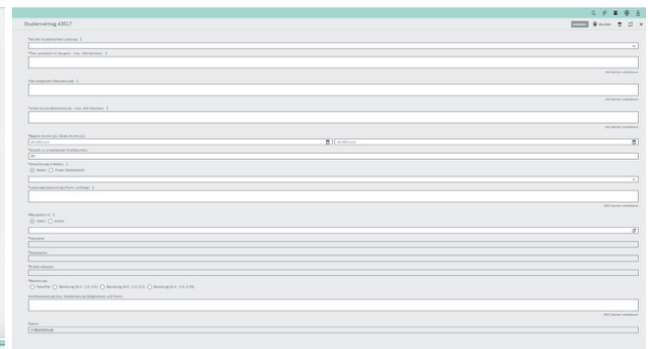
Studienvertrag 43917

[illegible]

*Art der akademischen Leistung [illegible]

*Titel (Deutsch) in Eng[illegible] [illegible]

*Titel (englische Übersetzung) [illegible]

*Titel (Einzel-Beschreibung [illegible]) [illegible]

*Beginn Dt-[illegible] / Ende Dt-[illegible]

*Punkte zu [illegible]

*Anerkennung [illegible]

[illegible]

*Leistungsbeschreibung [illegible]

*Bewertet in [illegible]

*Vorname

*Nachname

*E-Mail-Adresse

*Bewertung

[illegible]

Status

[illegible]